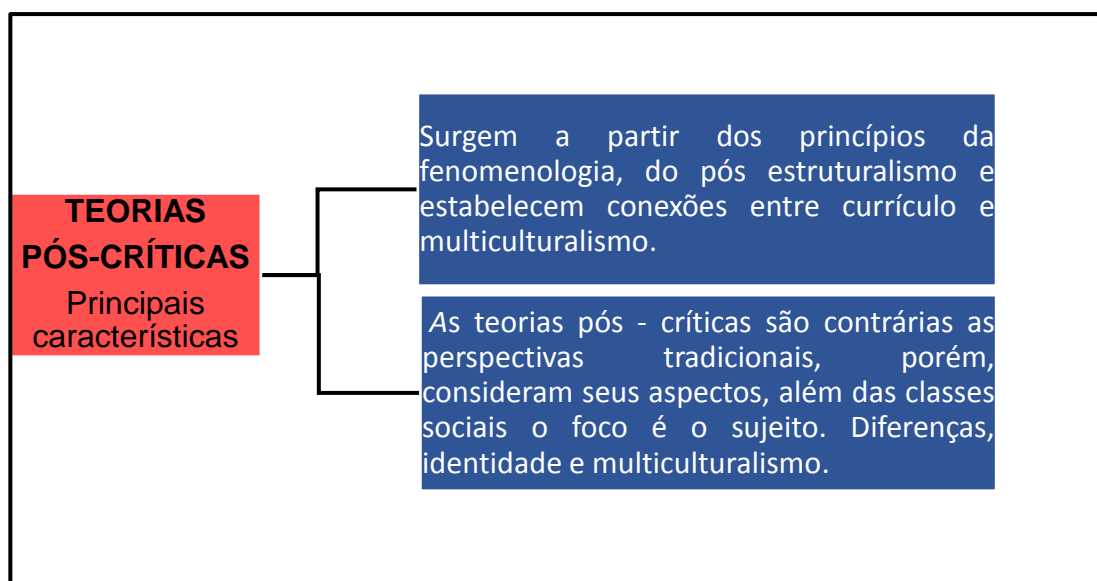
TEORIAS PÓS-CRÍTICAS
Principais características

Surgem a partir dos princípios da fenomenologia, do pós estruturalismo e estabelecem conexões entre currículo e multiculturalismo.

As teorias pós - críticas são contrárias as perspectivas tradicionais, porém, consideram seus aspectos, além das classes sociais o foco é o sujeito. Diferenças, identidade e multiculturalismo.